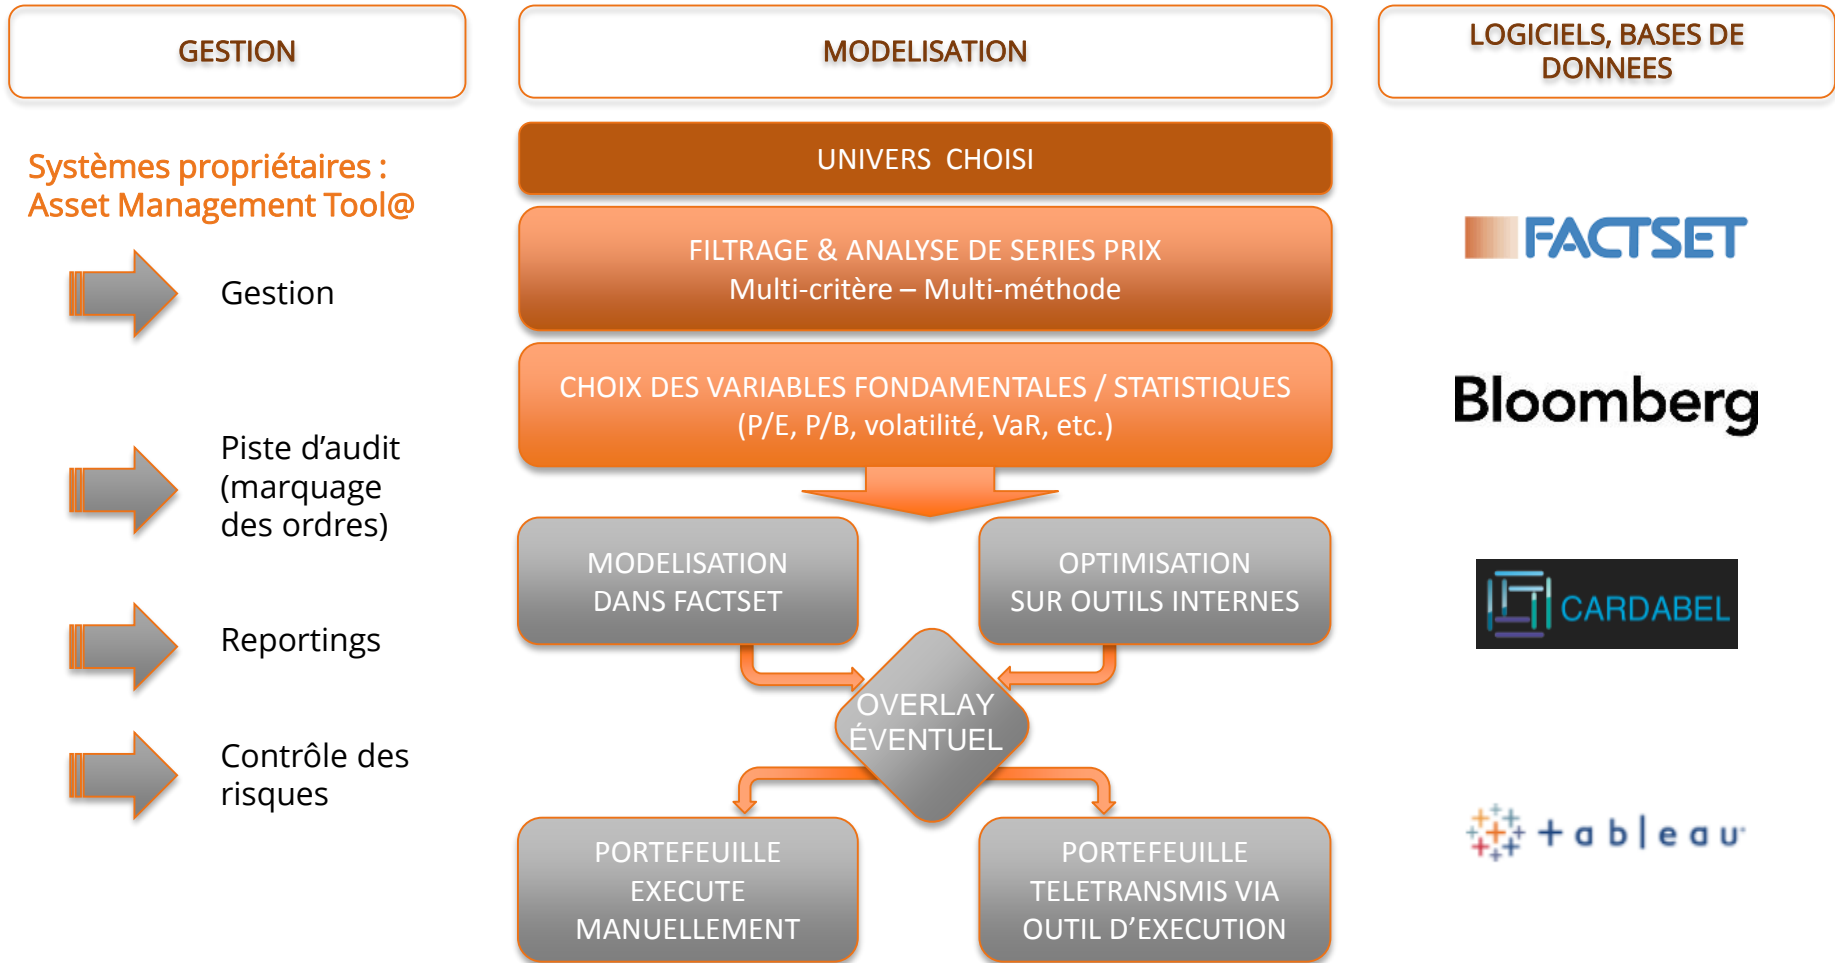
GESTION

MODELISATION

LOGICIELS, BASES DE DONNEES

Systèmes propriétaires : Asset Management Tool@

Gestion

Piste d'audit (marquage des ordres)

Reportings

Contrôle des risques

UNIVERS CHOISI

FILTRAGE & ANALYSE DE SERIES PRIX
Multi-critère – Multi-méthode

CHOIX DES VARIABLES FONDAMENTALES / STATISTIQUES
(P/E, P/B, volatilité, VaR, etc.)

MODELISATION DANS FACTSET

OPTIMISATION SUR OUTILS INTERNES

OVERLAY ÉVENTUEL

PORTEFEUILLE EXECUTE MANUELLEMENT

PORTEFEUILLE TELETRANSMIS VIA OUTIL D'EXECUTION

FACTSET

Bloomberg

CARDABEL

+ a b | e a u